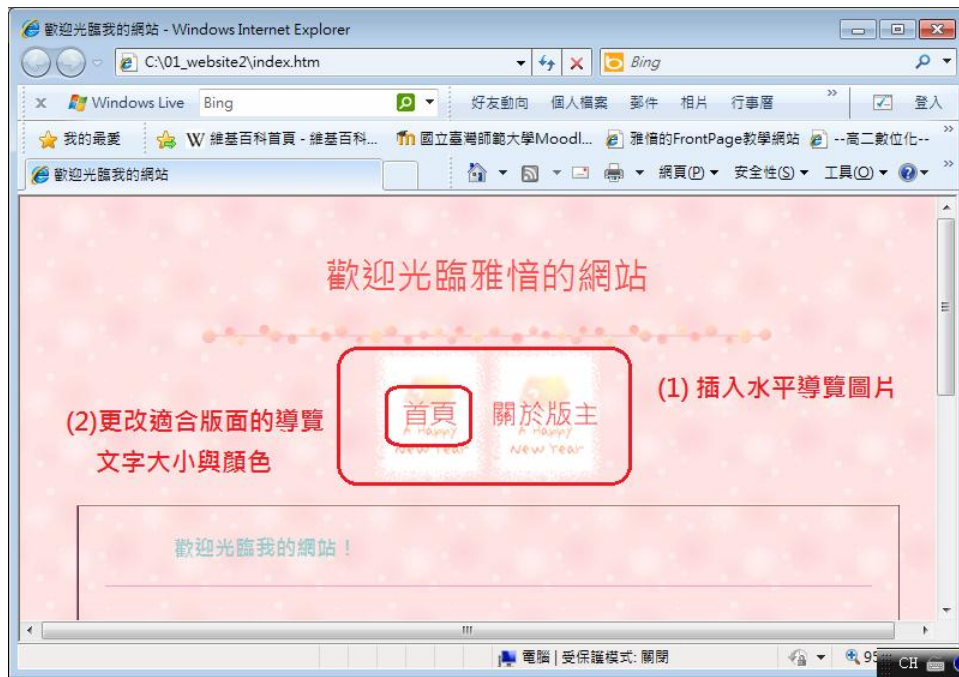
歡迎光臨我的網站 - Windows Internet Explorer

C:\01_website2\index.htm

Bing

Windows Live Bing 好友動向 個人檔案 郵件 相片 行事曆 登入

我的最愛 維基百科首頁 - 維基百科... 國立臺灣師範大學Moodl... 雅惜的FrontPage教學網站 --高二數位化--

歡迎光臨我的網站

網頁(P) 安全性(S) 工具(O)

歡迎光臨雅惜的網站

(1) 插入水平導覽圖片

(2)更改適合版面的導覽文字大小與顏色

首頁 關於版主

A Happy New Year A Happy New Year

歡迎光臨我的網站！

電腦 | 受保護模式: 關閉

95

CH